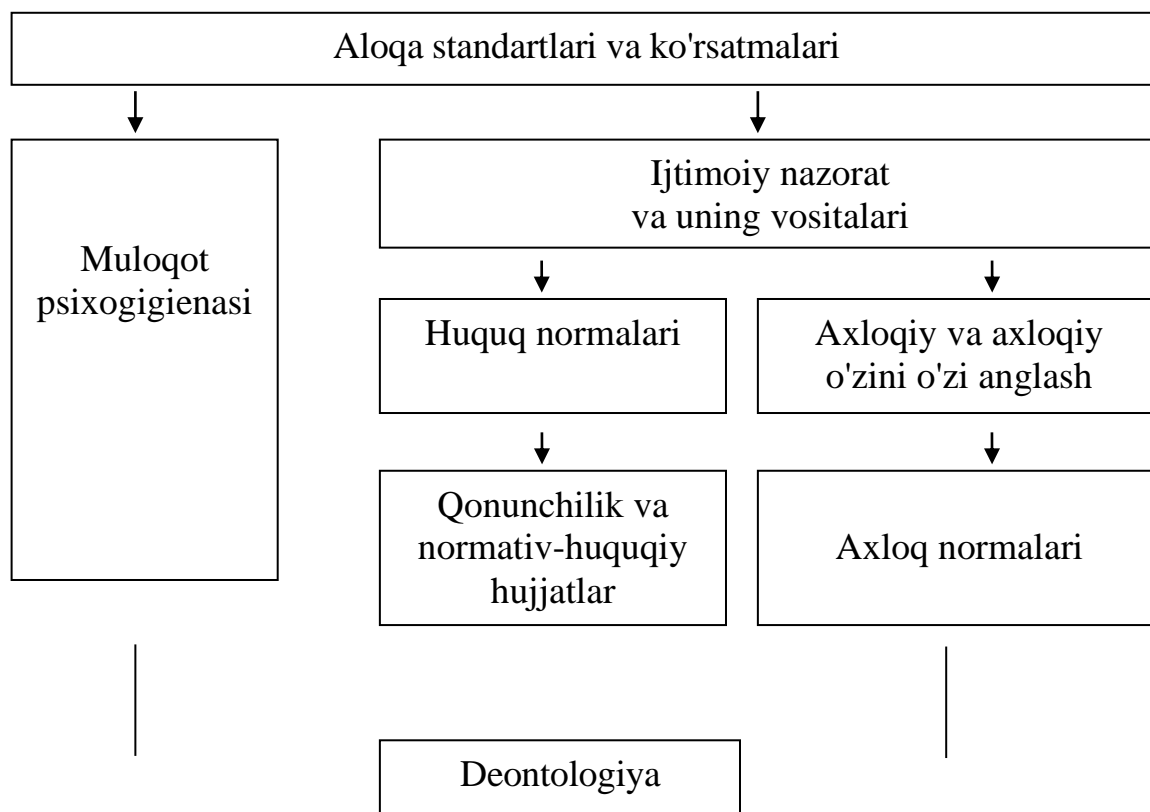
Aloqa standartlari va ko'rsatmalari

Muloqot psixogigienasi

Ijtimoiy nazorat va uning vositalari

Huquq normalari

Axloqiy va axloqiy o'zini o'zi anglash

Qonunchilik va normativ-huquqiy hujjatlar

Axloq normalari

Deontologiya